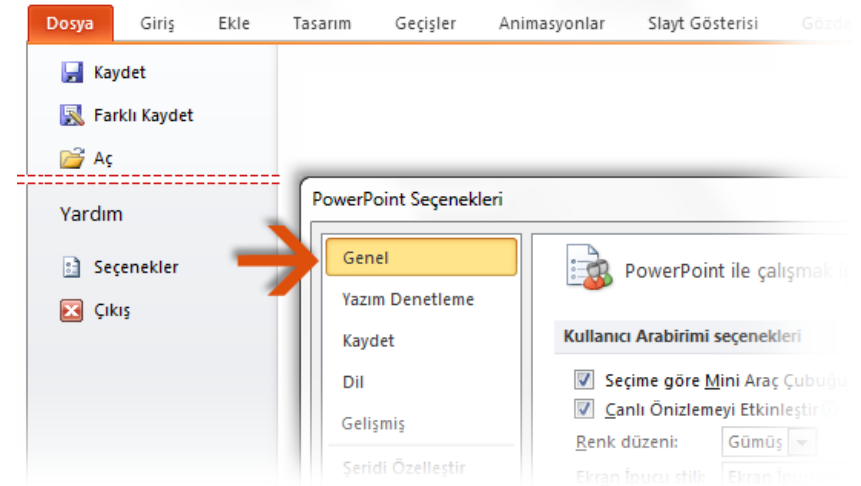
Dosya Giriş Ekle Tasarım Geçişler Animasyonlar Slayt Gösterisi Gözde

Kaydet
Farklı Kaydet
Aç
Yardım
Seçenekler
Çıkış

PowerPoint Seçenekleri

Genel
Yazım Denetleme
Kaydet
Dil
Gelişmiş
Şeridi Özelleştir

PowerPoint ile çalışmak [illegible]

Kullanıcı Arabirimi seçenekleri

Seçime göre Mini Araç Çubuğu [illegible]
Canlı Önizlemeyi Etkinleştir
Renk düzeni: Gümüş
Ekran İpucu stili: Ekran İp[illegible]